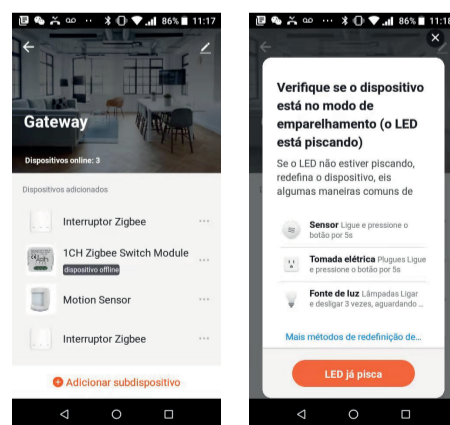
86% 11:17

Gateway

Dispositivos online: 3

Dispositivos adicionados

Interruptor Zigbee

1CH Zigbee Switch Module

dispositivo offline

Motion Sensor

Interruptor Zigbee

Adicionar subdispositivo

86% 11:18

Verifique se o dispositivo está no modo de emparelhamento (o LED está piscando)

Se o LED não estiver piscando, redefina o dispositivo, eis algumas maneiras comuns de

Sensor Ligue e pressione o botão por 5s

Tomada elétrica Plugues Ligue e pressione o botão por 5s

Fonte de luz Lâmpadas Ligar e desligar 3 vezes, aguardando ...

Mais métodos de redefinição de...

LED já pisca